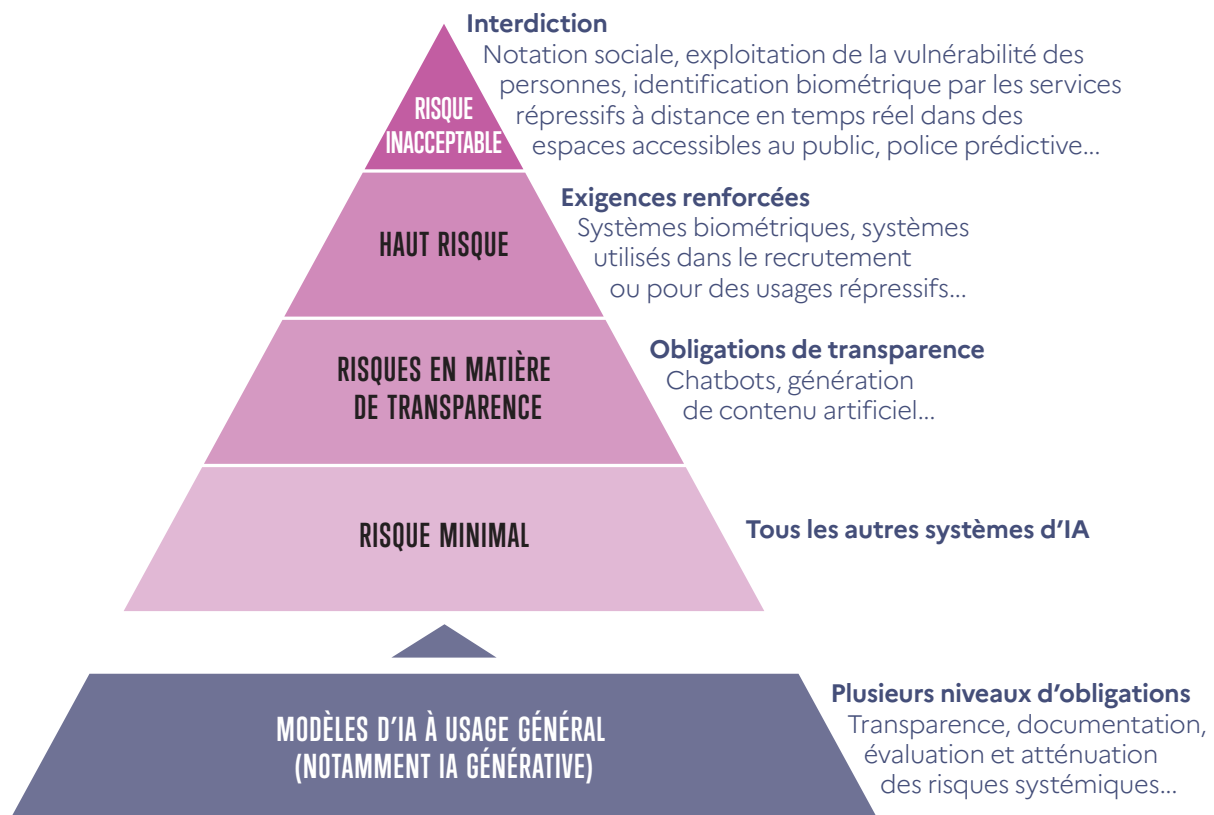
RISQUE INACCEPTABLE

Interdiction
Notation sociale, exploitation de la vulnérabilité des personnes, identification biométrique par les services répressifs à distance en temps réel dans des espaces accessibles au public, police prédictive…

HAUT RISQUE

Exigences renforcées
Systèmes biométriques, systèmes utilisés dans le recrutement ou pour des usages répressifs…

RISQUES EN MATIÈRE DE TRANSPARENCE

Obligations de transparence
Chatbots, génération de contenu artificiel…

RISQUE MINIMAL

Tous les autres systèmes d'IA

MODÈLES D'IA À USAGE GÉNÉRAL (NOTAMMENT IA GÉNÉRATIVE)

Plusieurs niveaux d'obligations
Transparence, documentation, évaluation et atténuation des risques systémiques…